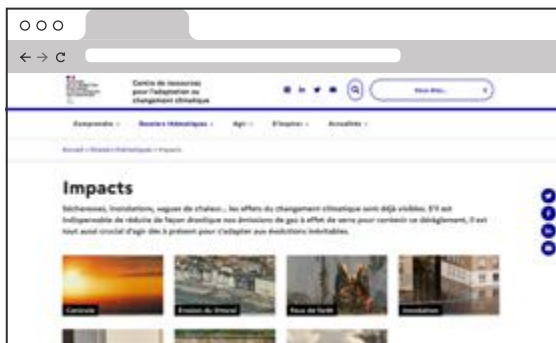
Centre de ressources pour l'adaptation au changement climatique

Vous êtes...

Comprendre · Dossiers thématiques · Agir · S'inspirer · Actualités

Accueil > Dossiers thématiques > Impacts

Impacts

Sécheresses, inondations, vagues de chaleur... les effets du changement climatique sont déjà visibles. S'il est indispensable de réduire de façon drastique nos émissions de gaz à effet de serre pour contenir ce dérèglement, il est tout aussi crucial d'agir dès à présent pour s'adapter aux évolutions inévitables.

Canicule

Erosion du littoral

Feux de forêt

Inondation